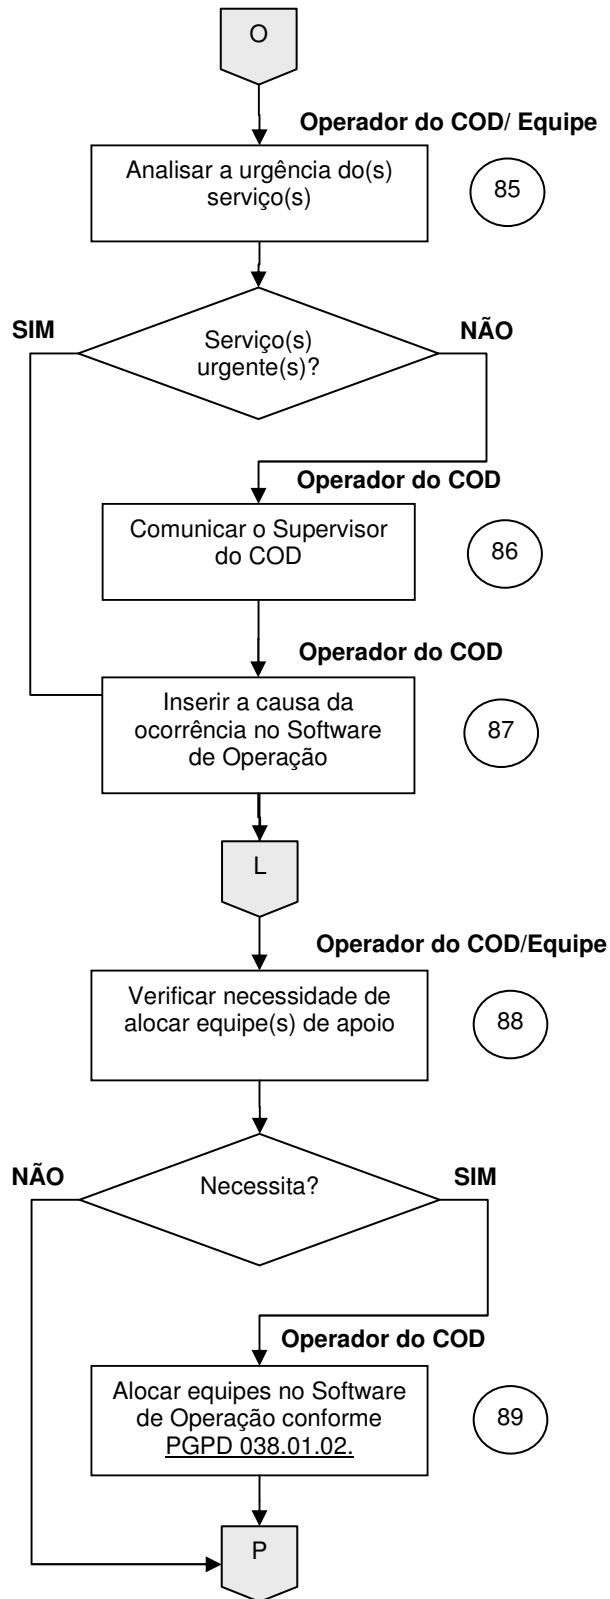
O

Operador do COD/ Equipe

Analisar a urgência do(s) serviço(s)

85

SIM

Serviço(s) urgente(s)?

NÃO

Operador do COD

Comunicar o Supervisor do COD

86

Operador do COD

Inserir a causa da ocorrência no Software de Operação

87

L

Operador do COD/Equipe

Verificar necessidade de alocar equipe(s) de apoio

88

NÃO

Necessita?

SIM

Operador do COD

Alocar equipes no Software de Operação conforme PGPD 038.01.02.

89

P